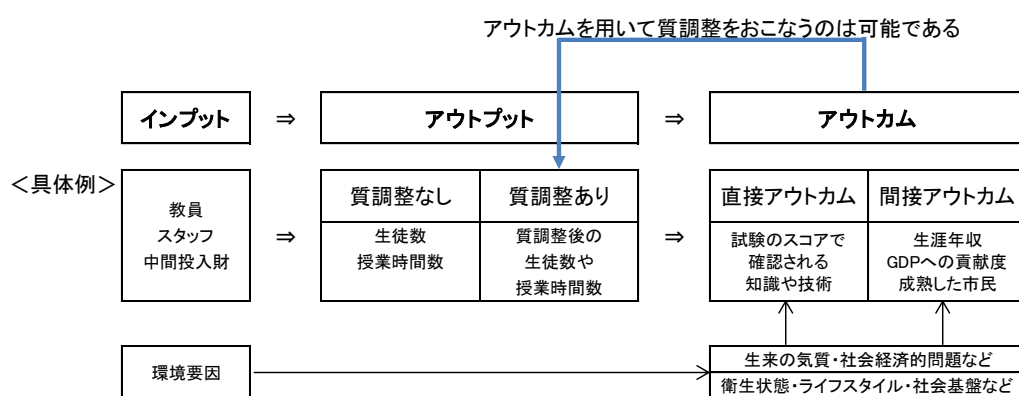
アウトカムを用いて質調整をおこなうのは可能である

インプット ⇒ アウトプット ⇒ アウトカム

<具体例>

教員
スタッフ
中間投入財

⇒

| 質調整なし | 質調整あり |
|---|---|
| 生徒数 授業時間数 | 質調整後の 生徒数や 授業時間数 |

⇒

| 直接アウトカム | 間接アウトカム |
|---|---|
| 試験のスコアで 確認される 知識や技術 | 生涯年収 GDPへの貢献度 成熟した市民 |

環境要因

生来の気質・社会経済的問題など
衛生状態・ライフスタイル・社会基盤など